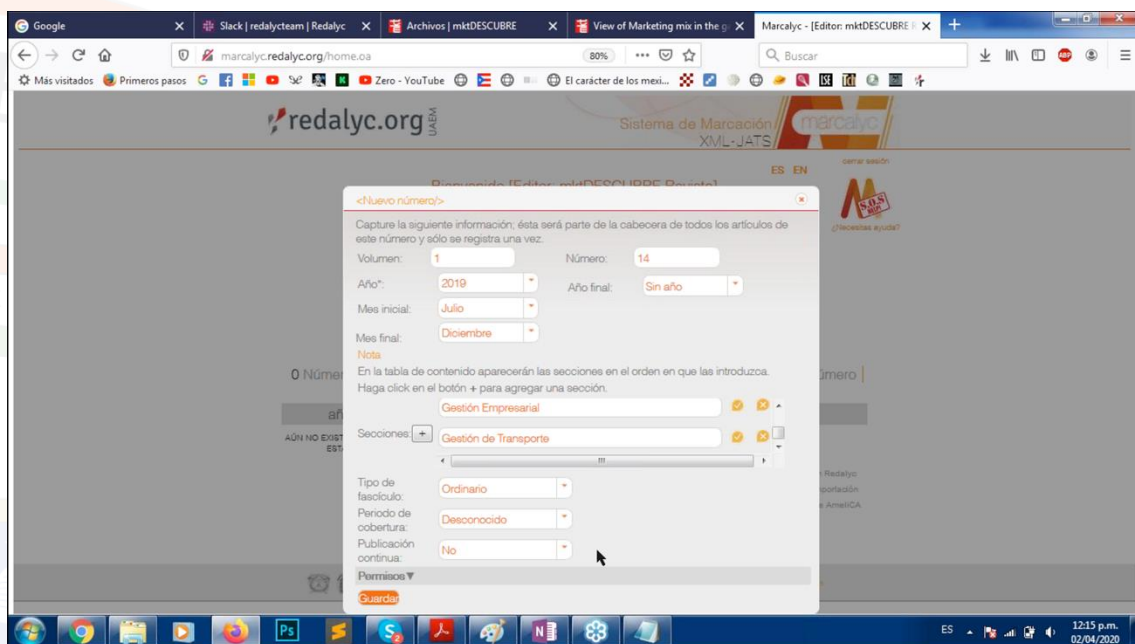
Google | Slack | redalycteam | Redalyc | Archivos | mktDESCUBRE | View of Marketing mix in the g | Marcalyc - [Editor: mktDESCUBRE

marcalyc.redalyc.org/home.oa

80%

Buscar

Más visitados | Primeros pasos | Zero - YouTube | El carácter de los mexi...

redalyc.org UAEM

Sistema de Marcación XML-JATS

marcalyc

cerrar sesión

ES EN

Bienvenido [Editor: mktDESCUBRE Revista]

¿Necesitas ayuda?

<Nuevo número/>

Capture la siguiente información; ésta será parte de la cabecera de todos los artículos de este número y sólo se registra una vez.

Volumen: 1

Número: 14

Año*: 2019

Año final: Sin año

Mes inicial: Julio

Mes final: Diciembre

Nota

En la tabla de contenido aparecerán las secciones en el orden en que las introduzca. Haga click en el botón + para agregar una sección.

Secciones: +

Gestión Empresarial

Gestión de Transporte

Tipo de fascículo: Ordinario

Periodo de cobertura: Desconocido

Publicación continua: No

Permisos ▼

Guardar

0 Númer

úmero

AÚN NO EXIST EST

Redalyc

portación

AmeliCA

ES

12:15 p.m.
02/04/2020